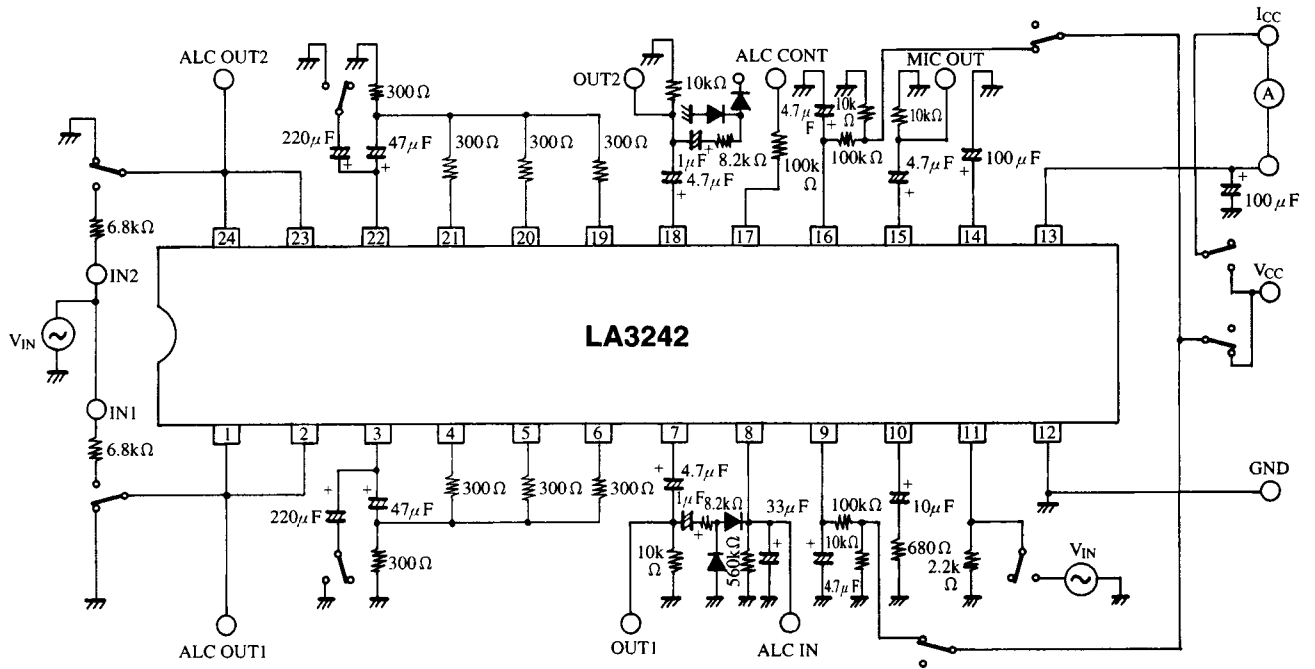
ALC OUT2
300Ω
220μF
47μF
300Ω
300Ω
300Ω
OUT2
10kΩ
1μF
8.2kΩ
4.7μF
ALC CONT
100kΩ
4.7μF
10kΩ
100kΩ
MIC OUT
10kΩ
4.7μF
100μF
$I_{CC}$
A
100μF
$V_{CC}$
6.8kΩ
IN2
$V_{IN}$
IN1
6.8kΩ
24 23 22 21 20 19 18 17 16 15 14 13
LA3242
1 2 3 4 5 6 7 8 9 10 11 12
220μF
47μF
300Ω
300Ω
300Ω
300Ω
4.7μF
1μF
8.2kΩ
33μF
10kΩ
560kΩ
100kΩ
10kΩ
4.7μF
10μF
680Ω
2.2kΩ
$V_{IN}$
GND
ALC OUT1
OUT1
ALC IN